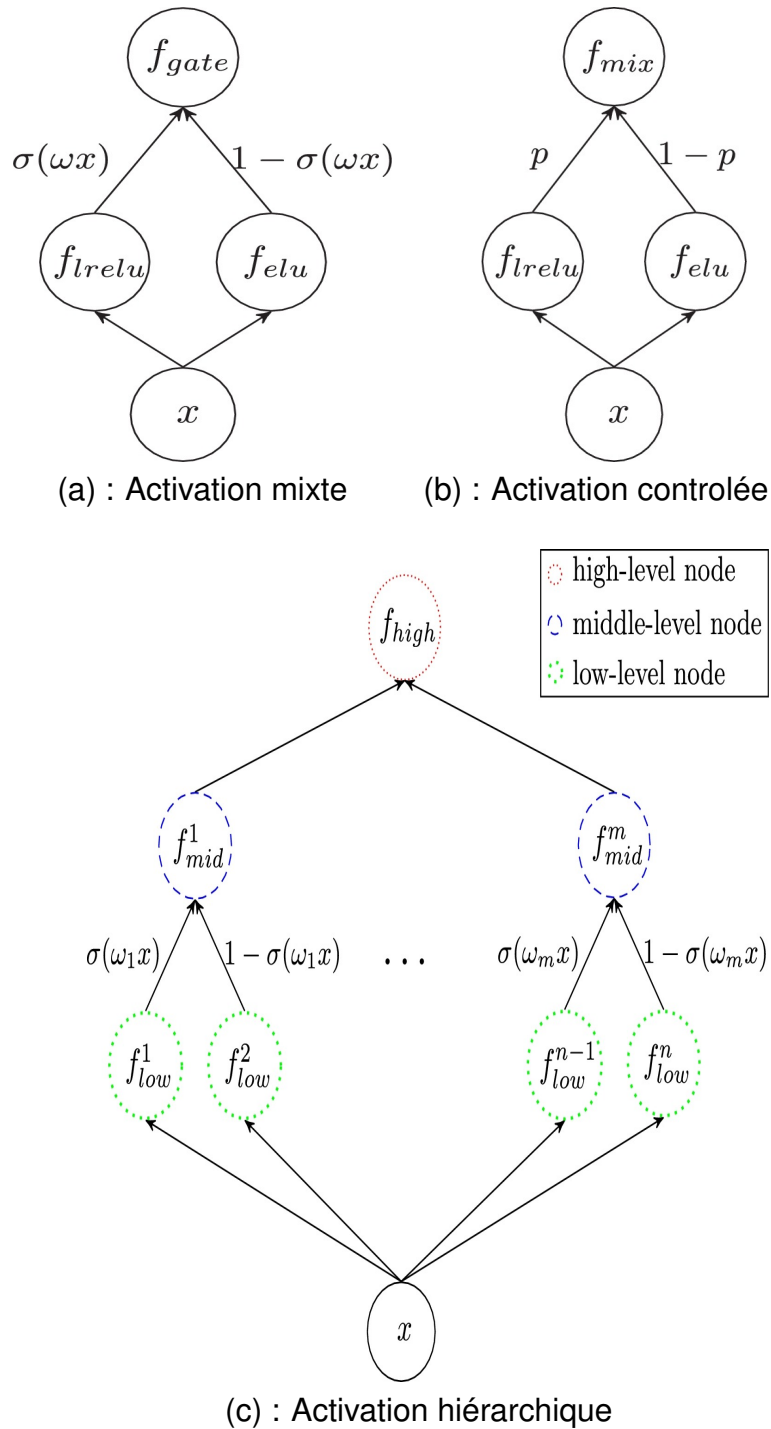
$f_{gate}$

$\sigma(\omega x)$ $1-\sigma(\omega x)$

$f_{lrelu}$ $f_{elu}$

$x$

(a) : Activation mixte

$f_{mix}$

$p$ $1-p$

$f_{lrelu}$ $f_{elu}$

$x$

(b) : Activation controlée

high-level node
middle-level node
low-level node

$f_{high}$

$f_{mid}^{1}$ $f_{mid}^{m}$

$\sigma(\omega_1 x)$ $1-\sigma(\omega_1 x)$ $\dots$ $\sigma(\omega_m x)$ $1-\sigma(\omega_m x)$

$f_{low}^{1}$ $f_{low}^{2}$ $f_{low}^{n-1}$ $f_{low}^{n}$

$x$

(c) : Activation hiérarchique